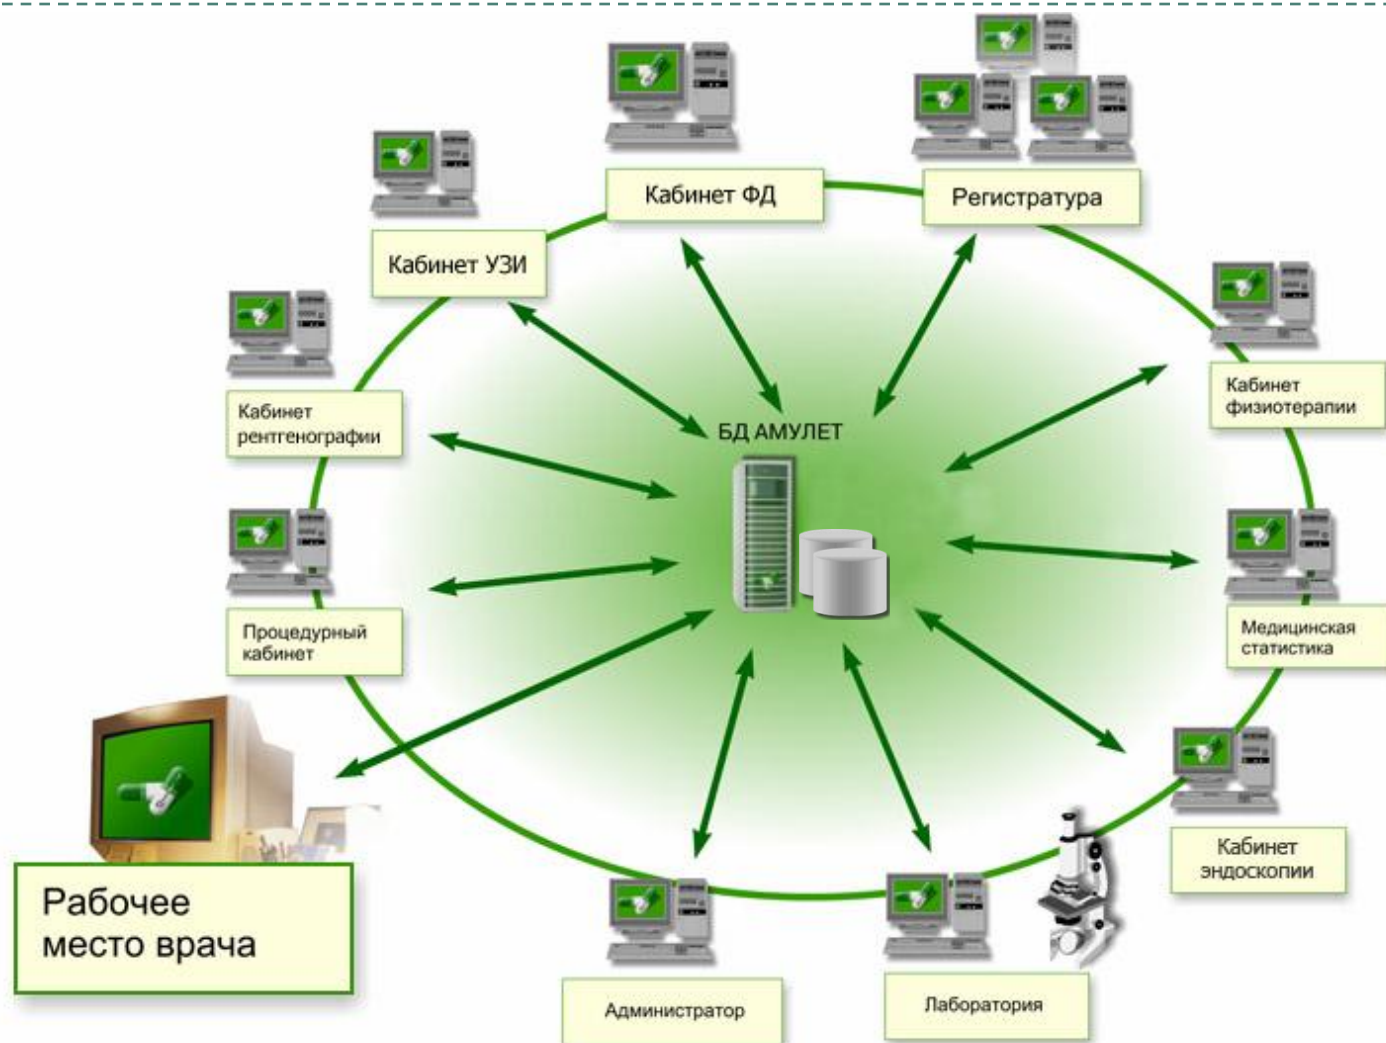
Кабинет ФД

Регистратура

Кабинет УЗИ

Кабинет рентгенографии

Кабинет физиотерапии

БД АМУЛЕТ

Процедурный кабинет

Медицинская статистика

Рабочее место врача

Кабинет эндоскопии

Администратор

Лаборатория